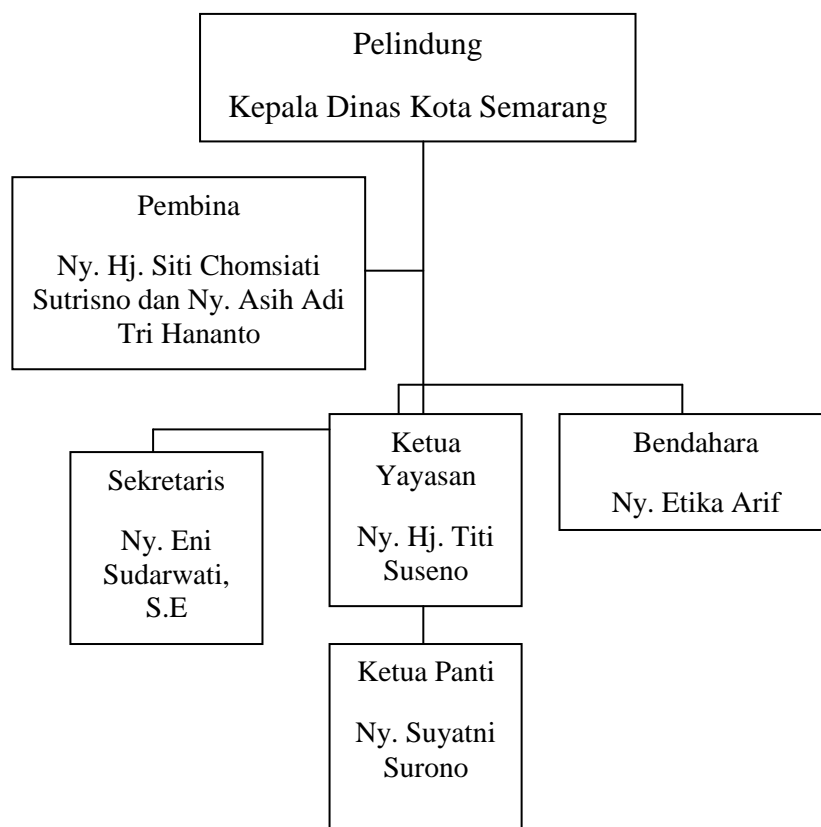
Pelindung

Kepala Dinas Kota Semarang

Pembina

Ny. Hj. Siti Chomsiati Sutrisno dan Ny. Asih Adi Tri Hananto

Sekretaris

Ny. Eni Sudarwati, S.E

Ketua Yayasan

Ny. Hj. Titi Suseno

Bendahara

Ny. Etika Arif

Ketua Panti

Ny. Suyatni Surono